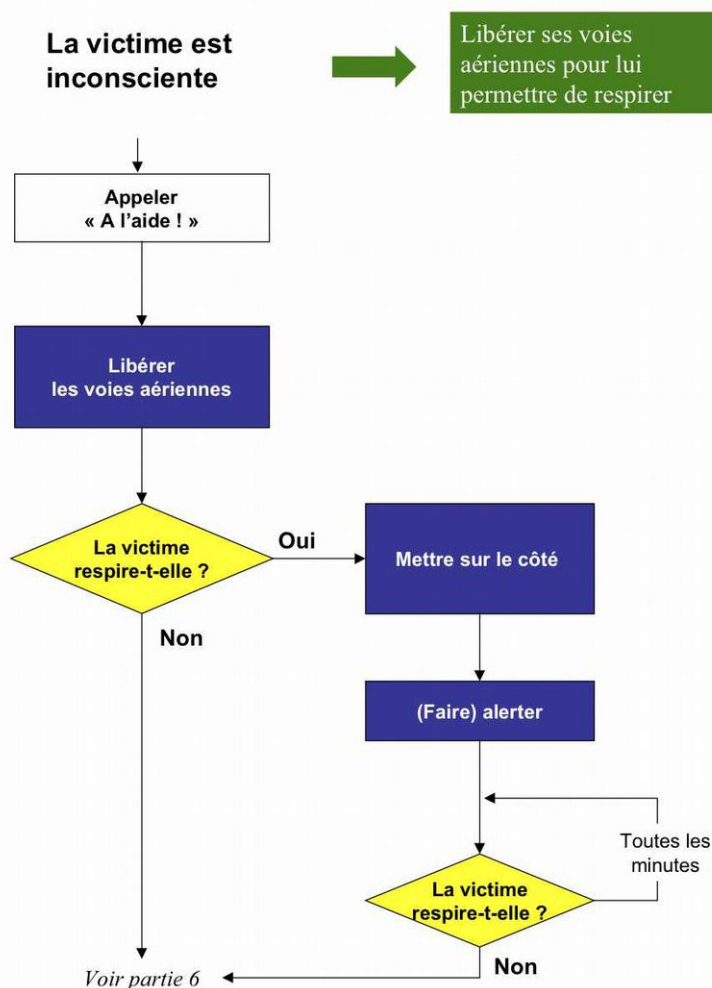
La victime est inconsciente

Libérer ses voies aériennes pour lui permettre de respirer

Appeler
« A l'aide ! »

Libérer
les voies aériennes

La victime respire-t-elle ?

Oui

Mettre sur le côté

Non

(Faire) alerter

Toutes les minutes

La victime respire-t-elle ?

Non

Voir partie 6